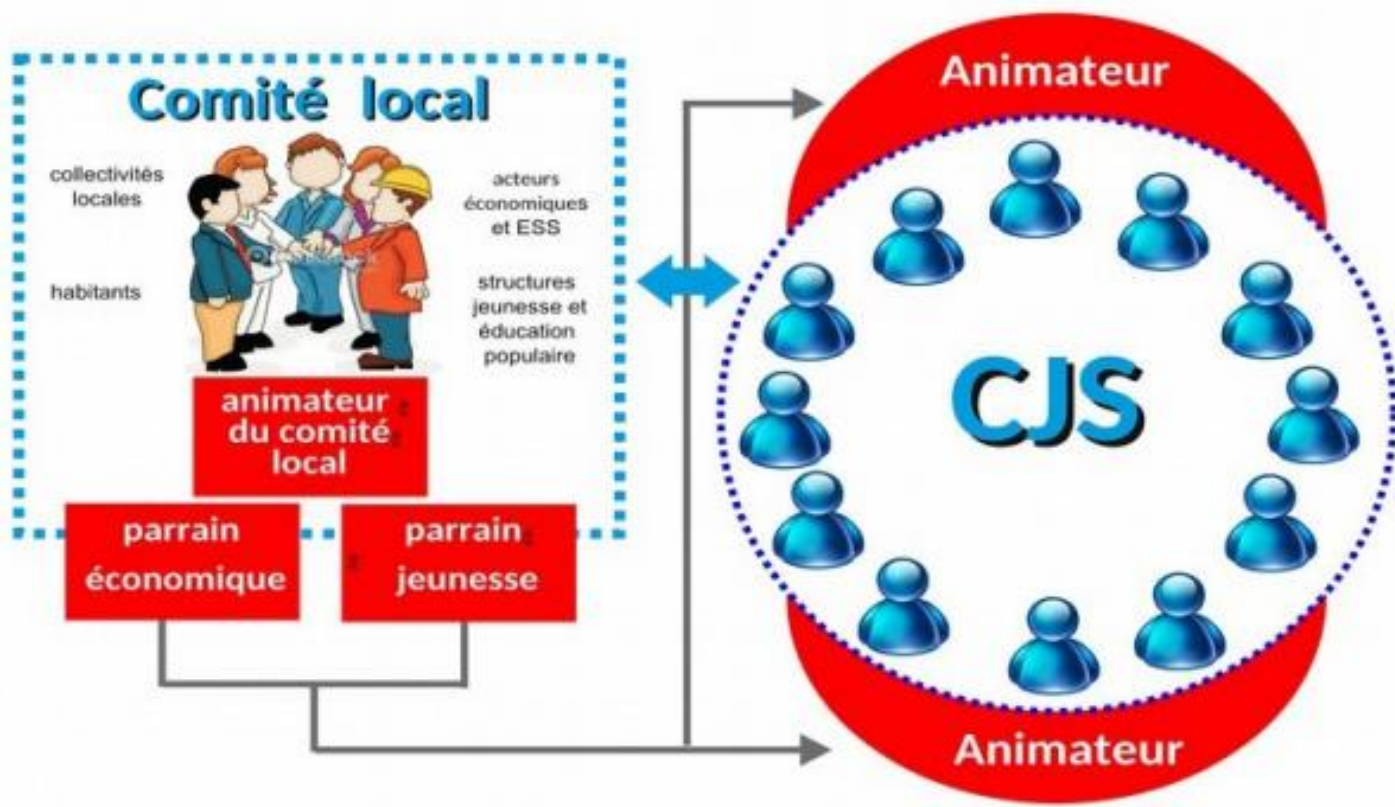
Comité local

collectivités locales

habitants

acteurs économiques et ESS

structures jeunesse et éducation populaire

animateur du comité local

parrain économique

parrain jeunesse

Animateur

CJS

Animateur